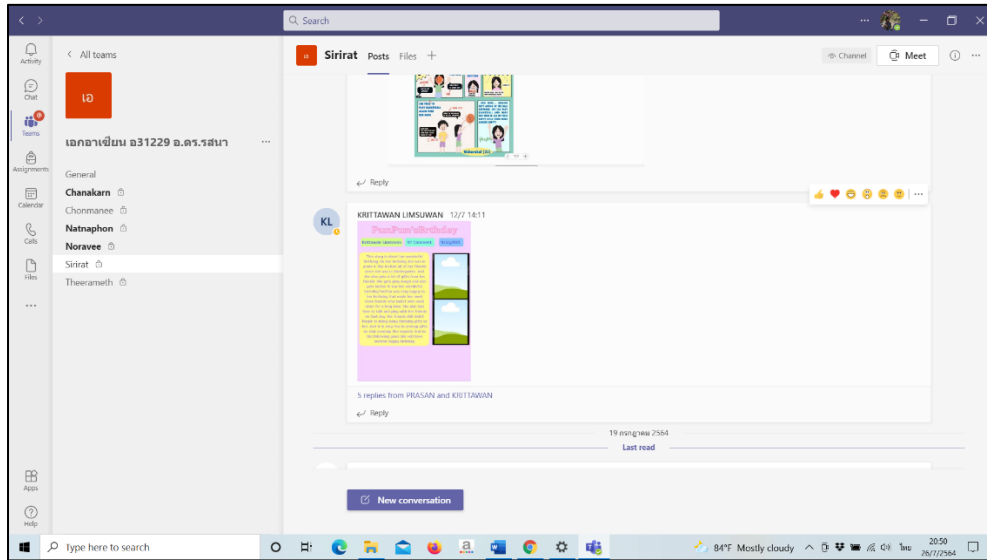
Search

Activity

Chat

Teams

Assignments

Calendar

Calls

Files

...

Apps

Help

< All teams

เอ

เอกอาเซียน อ31229 อ.ดร.รสนา ...

General

Chanakarn

Chonmanee

Natnaphon

Noravee

Sirirat

Theerameth

Sirirat Posts Files +

Channel Meet

Reply

KL KRITTAWAN LIMSUWAN 12/7 14:11

PunPun's Birthday

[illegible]

5 replies from PRASAN and KRITTAWAN

Reply

19 กรกฎาคม 2564

Last read

New conversation

Type here to search

84°F Mostly cloudy ไทย 20:50 26/7/2564